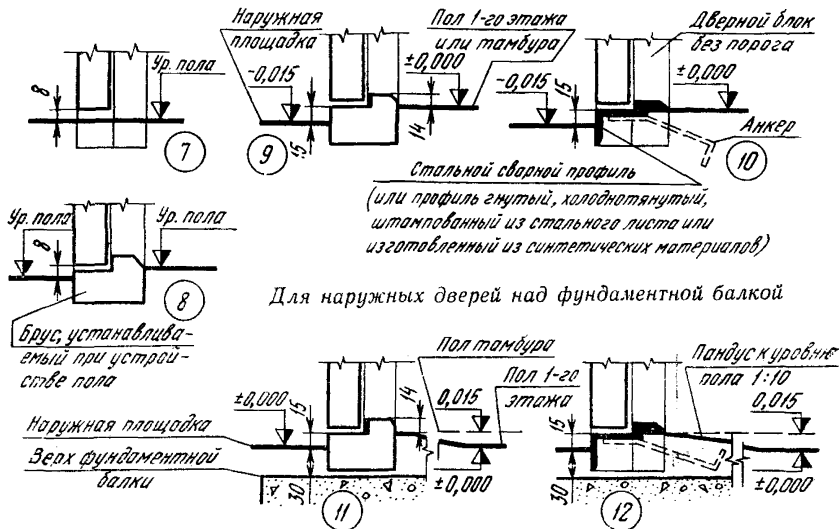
Ур. пола

8

7

Наружная площадка

-0,015

15

Пол 1-го этажа или тамбура

±0,000

14

9

Дверной блок без порога

-0,015

15

±0,000

Анкер

10

Стальной сварной профиль (или профиль гнутый, холоднотянутый, штампованный из стального листа или изготовленный из синтетических материалов)

Ур. пола

8

Ур. пола

8

Брус, устанавливаемый при устройстве пола

Для наружных дверей над фундаментной балкой

±0,000

15

Наружная площадка

Верх фундаментной балки

30

Пол тамбура

14

0,015

Пол 1-го этажа

±0,000

11

15

30

Пандус к уровню пола 1:10

0,015

±0,000

12